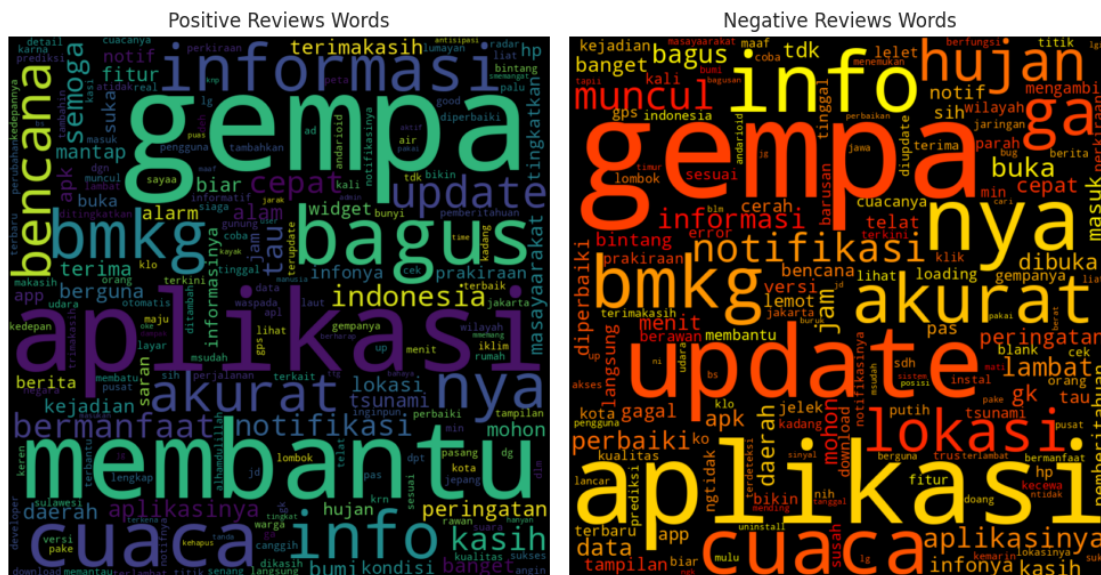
Positive Reviews Words

gempa aplikasi membantu cuaca bmkg bagus informasi update bencana info nya akurat notifikasi bermanfaat kasih cepat indonesia semoga terimakasih fitur mantap alam sukses tau alarm widget prakiraan infonya berguna terima lokasi tsunami kejadian daerah peringatan hujan aplikasinya berita mohon notif tingkatkan masyarakat informasinya biar apk buka saran membantu hp real palu kali cek diperbaiki tambahkan pengguna air bikin tdk lihat gempanya iklim menit kota pasang dg rumah terbaik terkini wilayah jakarta up lumayan radar detail prediksi karna cuacanya perkiraan lombok telat pas krn kondisi bumi kualitas banget canggih warga sesuai rawan suara dikasih tampilan perbaiki lengkap kedepan layar otomatis msudah app udara orang waspada laut sulawesi developer versi pake download keren jd sih jepang good ad masuk tinggal informatif siaga terupdate muncul dgn coba kadang time bunyi pemberitahuan terkait bintang liat sayaa lambat ditingkatkan andaroid terbaru kehapus langsung senang angin titik

Negative Reviews Words

gempa info update aplikasi cuaca nya hujan akurat bmkg lokasi muncul bagus ga notifikasi informasi buka cepat tdk banget kali notif sih masuk dibuka lambat peringatan kejadian gps indonesia tinggal wilayah mengambil terima jaringan parah bug berita diupdate min cerah cuacanya telat bintang error prakiraan versi lemot bencana loading gempanya jam menit berawan diperbaiki membantu pas blank cek orang tau gk apk daerah gagal perbaiki jelek mohon tsunami putih langsung kota data terbaru tampilan kualitas prediksi ngtidak sesuai instal aplikasinya kasih infonya hp fitur terkini download bikin doang susah jakarta klik lihat lelet titik maaf masyarakat berfungsi andaroid lombok barusan app biar klo kecewa mulu uninstall sinyal berguna sdh pusat bermanfaat akses lancar pengguna terimakasih jawa sdh kadang